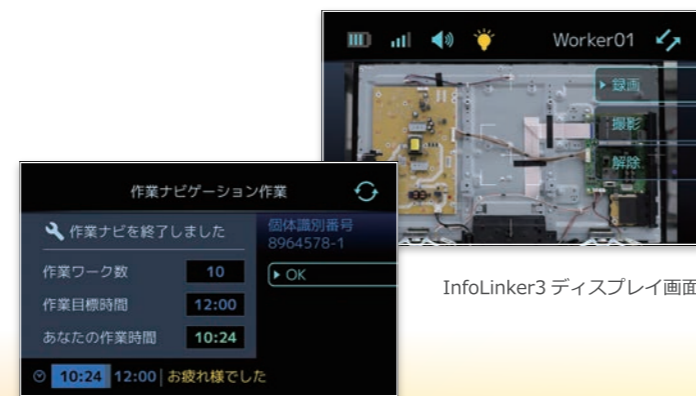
Worker01

▸録画
撮影
解除

作業ナビゲーション作業

作業ナビを終了しました
個体識別番号
8964578-1

▸OK

作業ワーク数 10
作業目標時間 12:00
あなたの作業時間 10:24

10:24 12:00 お疲れ様でした

InfoLinker3 ディスプレイ画面